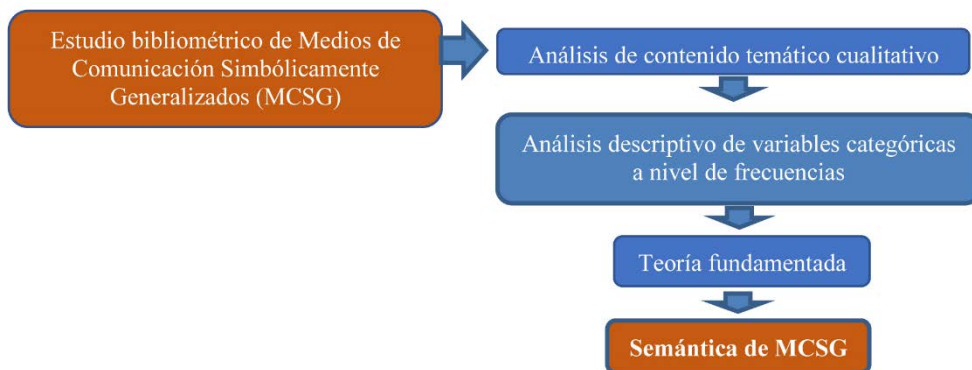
Estudio bibliométrico de Medios de Comunicación Simbólicamente Generalizados (MCSG)

Análisis de contenido temático cualitativo

Análisis descriptivo de variables categóricas a nivel de frecuencias

Teoría fundamentada

Semántica de MCSG